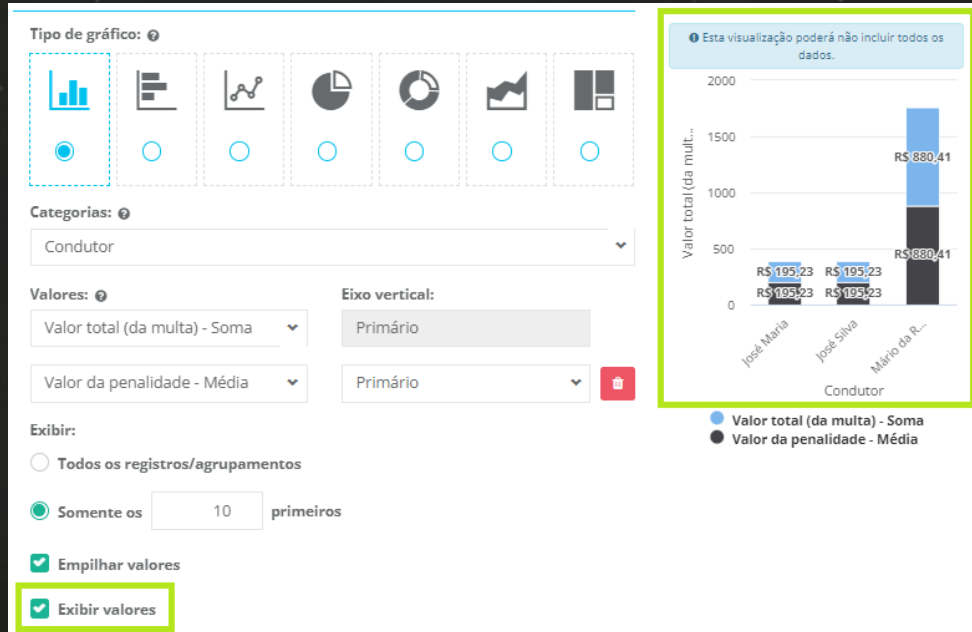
Tipo de gráfico:

Categorias:

Condutor

Valores:

Valor total (da multa) - Soma

Valor da penalidade - Média

Eixo vertical:

Primário

Primário

Exibir:

Todos os registros/agrupamentos

Somente os 10 primeiros

Empilhar valores

Exibir valores

Esta visualização poderá não incluir todos os dados.

Valor total (da mult...

2000

1500

1000

500

0

R$ 880,41

R$ 880,41

R$ 195,23

R$ 195,23

R$ 195,23

R$ 195,23

José Maria

José Silva

Mário da R...

Condutor

Valor total (da multa) - Soma

Valor da penalidade - Média